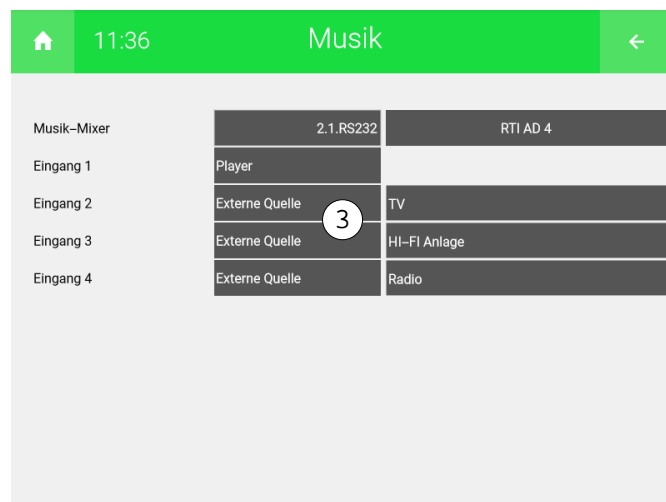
11:36 Musik

| | | |
|---|---|---|
| Musik–Mixer | 2.1.RS232 | RTI AD 4 |
| Eingang 1 | Player | |
| Eingang 2 | Externe Quelle | TV |
| Eingang 3 | Externe Quelle | HI–FI Anlage |
| Eingang 4 | Externe Quelle | Radio |

3